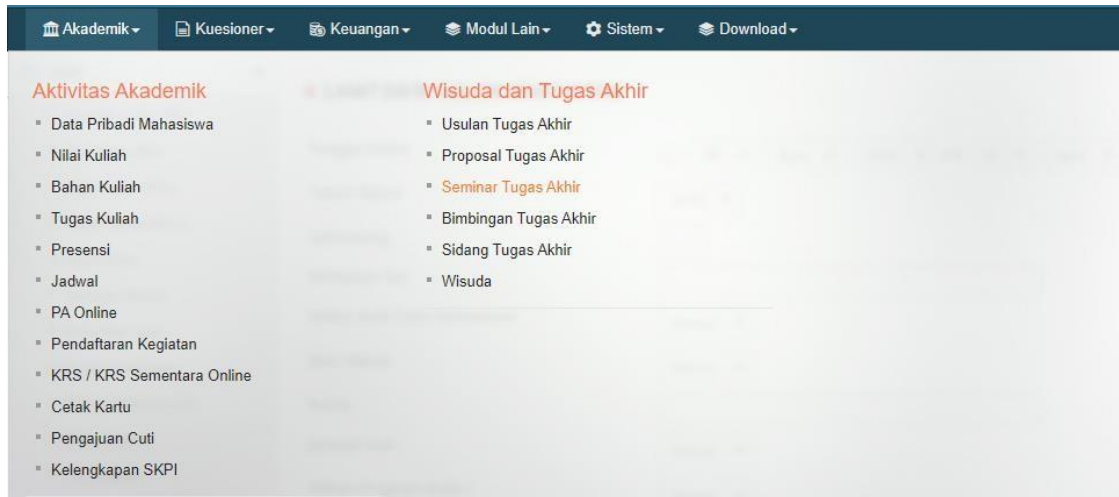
Akademik ▾ Kuesioner ▾ Keuangan ▾ Modul Lain ▾ Sistem ▾ Download ▾

Aktivitas Akademik
- Data Pribadi Mahasiswa
- Nilai Kuliah
- Bahan Kuliah
- Tugas Kuliah
- Presensi
- Jadwal
- PA Online
- Pendaftaran Kegiatan
- KRS / KRS Sementara Online
- Cetak Kartu
- Pengajuan Cuti
- Kelengkapan SKPI

Wisuda dan Tugas Akhir
- Usulan Tugas Akhir
- Proposal Tugas Akhir
- Seminar Tugas Akhir
- Bimbingan Tugas Akhir
- Sidang Tugas Akhir
- Wisuda